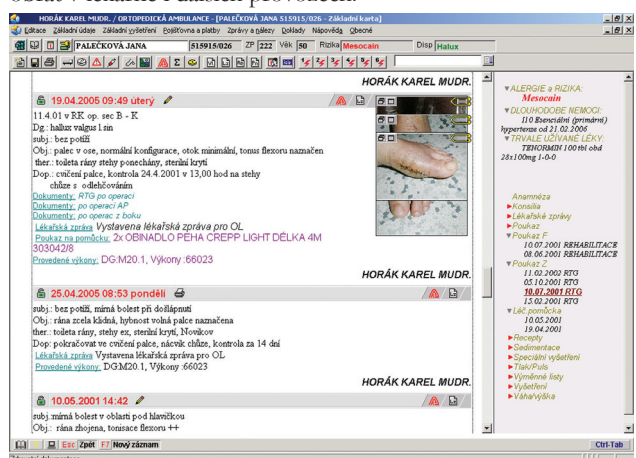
obsah v návaznosti i dalších průvodních

HORÁK KAREL MUDR. / ORTOPEDICKÁ AMBULANCE / [PALEČKOVÁ JANA 515915/026 - Základní karta]

Editace Základní údaje Základní vyšetření Pojišťovna a platby Zprávy a nálezy Doklady Nápověda Obecné

PALEČKOVÁ JANA 515915/026 ZP 222 Věk 50 Riziko Mesocain Disp Halux

HORÁK KAREL MUDR.

19.04.2005 09:49 úterý

11.4.01 v RK op. sec B - K
Dg.: hallux valgus l.sin
subj.: bez potíží
Obj.: palec v ose, normální konfigurace, otok minimální, tonus flexoru naznačen
ther.: toileta rány stehy ponechány, sterilní krytí
Dop.: cvičení palce, kontrola 24.4.2001 v 13,00 hod na stehy
chůze s odlehčováním
Dokumenty: RTG po operaci
Dokumenty: po operaci AP
Dokumenty: po operaci z boku
Lékařská zpráva Vystavena lékařská zpráva pro OL
Poukaz na pomůcku: 2x OBINADLO PEHA CREPP LIGHT DÉLKA 4M 303042/8
Provedené výkony: DG:M20.1, Výkony :66023

HORÁK KAREL MUDR.

25.04.2005 08:53 pondělí

subj.: bez potíží, mírná bolest při došlápnutí
Obj.: rána zcela klidná, hybnost volná palce naznačena
ther.: toileta rány, stehy ex, sterilní krytí, Novikov
Dop: pokračovat ve cvičení palce, nácvik chůze, kontrola za 14 dní
Lékařská zpráva Vystavena lékařská zpráva pro OL
Provedené výkony: DG:M20.1, Výkony :66023

HORÁK KAREL MUDR.

10.05.2001 14:42

subj.:mírná bolest v oblasti pod hlavičkou
Obj.: rána zhojena, tonisace flexoru ++

▼ALERGIE a RIZIKA:
Mesocain
▼DLOUHODOBÉ NEMOCI:
I10 Esenciální (primární) hypertenze od 21.02.2006
▼TRVALE UŽÍVANÉ LÉKY:
TENORMIN 100 tbl obd 28x100mg 1-0-0

Anamnéza
►Konzilia
►Lékařské zprávy
►Poukaz
▼Poukaz F
10.07.2001 REHABILITACE
08.06.2001 REHABILITACE
▼Poukaz Z
11.02.2002 RTG
05.10.2001 RTG
10.07.2001 RTG
15.02.2001 RTG
▼Léč. pomůcka
10.05.2001
19.04.2001
►Recepty
►Sedimentace
►Speciální vyšetření
►Tlak/Puls
►Výměnné listy
►Vyšetření
►Váha/výška

Esc Zpět F7 Nový záznam Ctrl-Tab